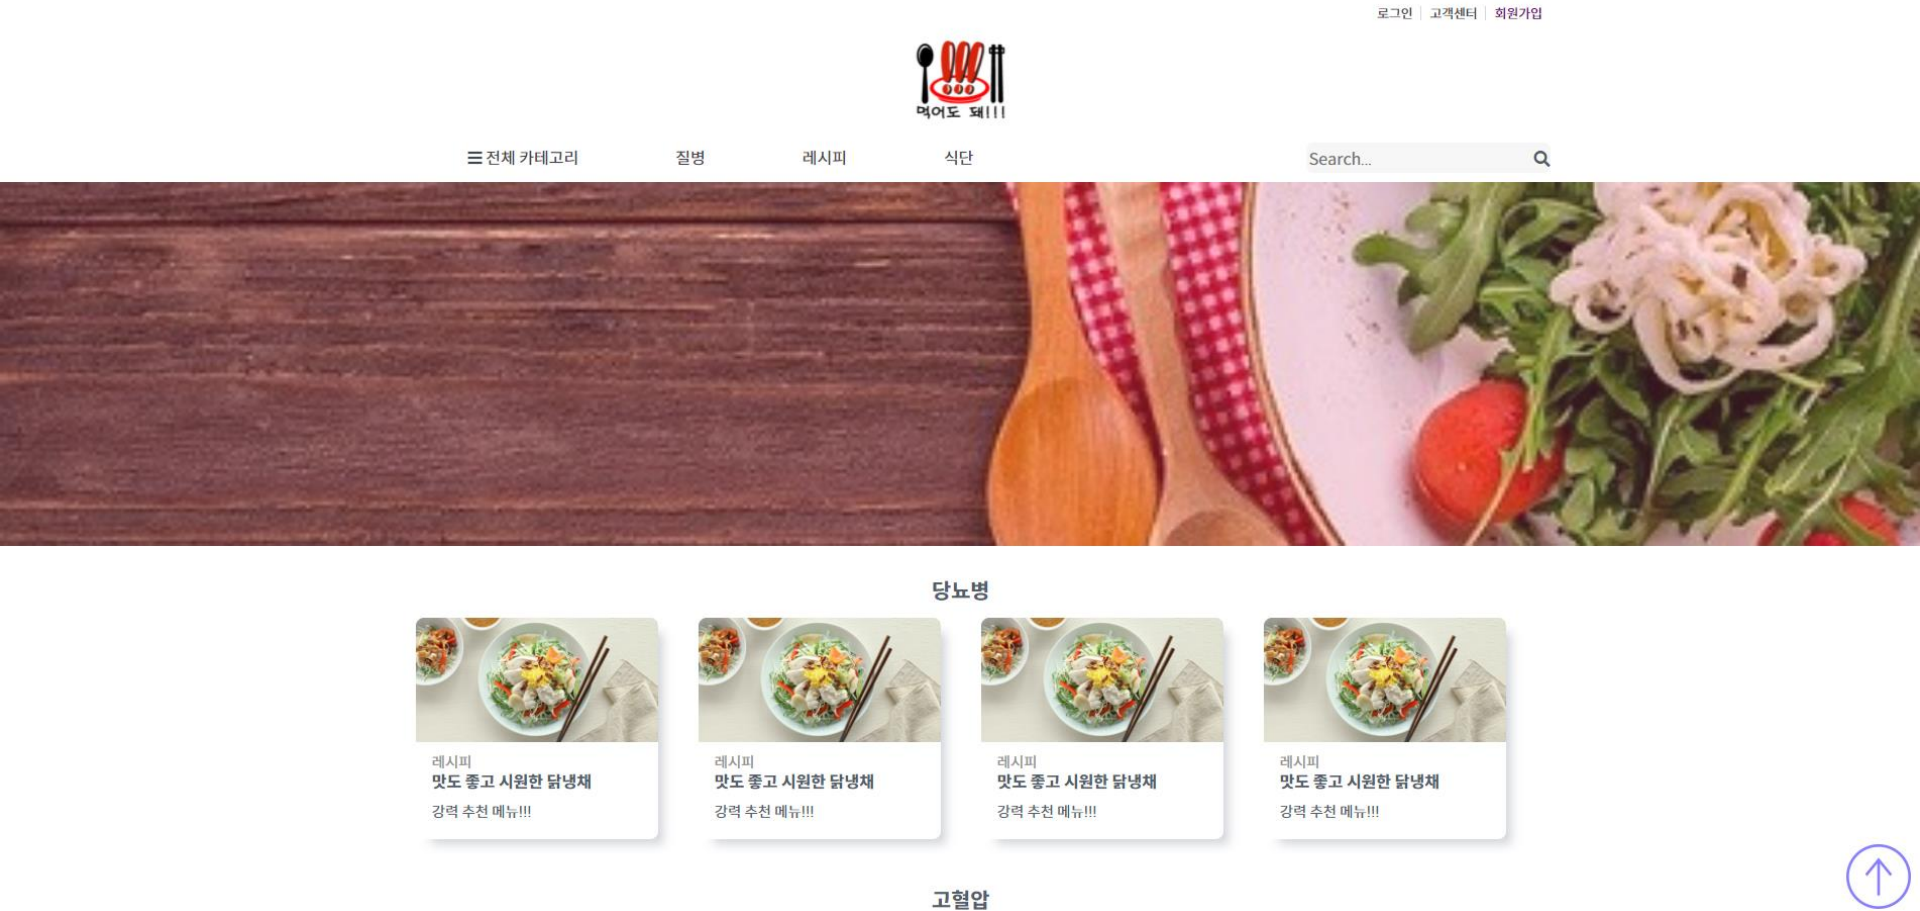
로그인 | 고객센터 | 회원가입

먹어도 돼!!!

☰ 전체 카테고리
질병
레시피
식단

Search...

당뇨병

레시피
맛도 좋고 시원한 닭냉채
강력 추천 메뉴!!!

레시피
맛도 좋고 시원한 닭냉채
강력 추천 메뉴!!!

레시피
맛도 좋고 시원한 닭냉채
강력 추천 메뉴!!!

레시피
맛도 좋고 시원한 닭냉채
강력 추천 메뉴!!!

고혈압